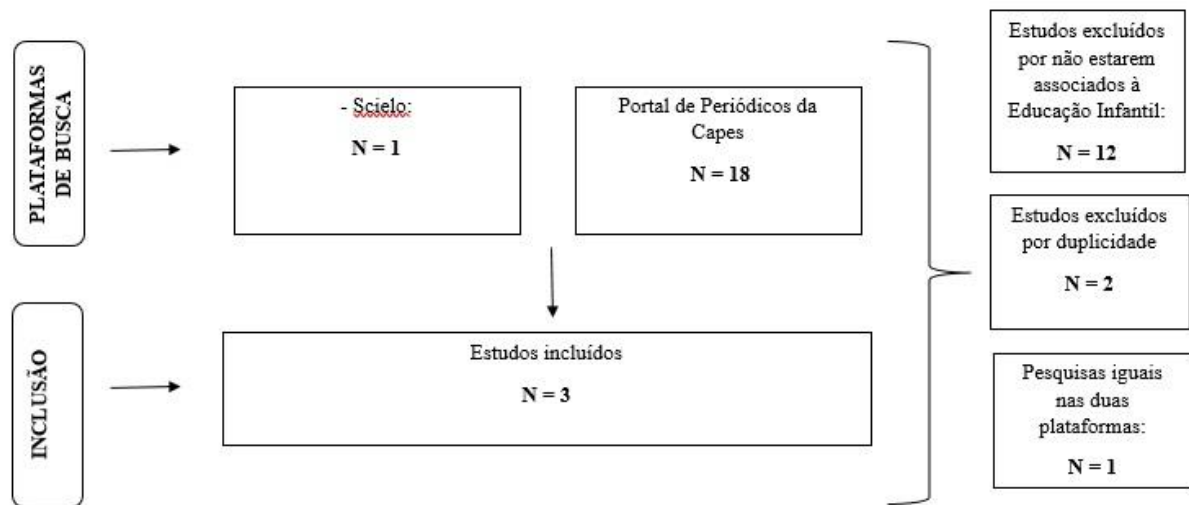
PLATAFORMAS DE BUSCA

- Scielo:

**N = 1**

Portal de Periódicos da Capes

**N = 18**

INCLUSÃO

Estudos incluídos

**N = 3**

Estudos excluídos por não estarem associados à Educação Infantil:

**N = 12**

Estudos excluídos por duplicidade

**N = 2**

Pesquisas iguais nas duas plataformas:

**N = 1**